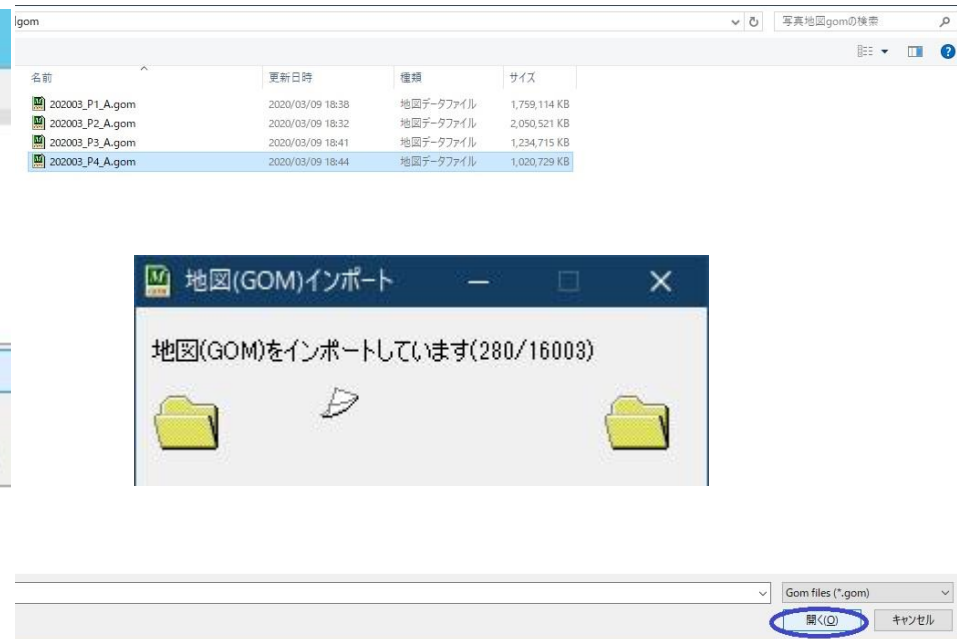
gom

写真地図gomの検索

| 名前 | 更新日時 | 種類 | サイズ |
|---|---|---|---|
| 202003_P1_A.gom | 2020/03/09 18:38 | 地図データファイル | 1,759,114 KB |
| 202003_P2_A.gom | 2020/03/09 18:32 | 地図データファイル | 2,050,521 KB |
| 202003_P3_A.gom | 2020/03/09 18:41 | 地図データファイル | 1,234,715 KB |
| 202003_P4_A.gom | 2020/03/09 18:44 | 地図データファイル | 1,020,729 KB |

地図(GOM)インポート

地図(GOM)をインポートしています(280/16003)

Gom files (*.gom)

開く(O)

キャンセル